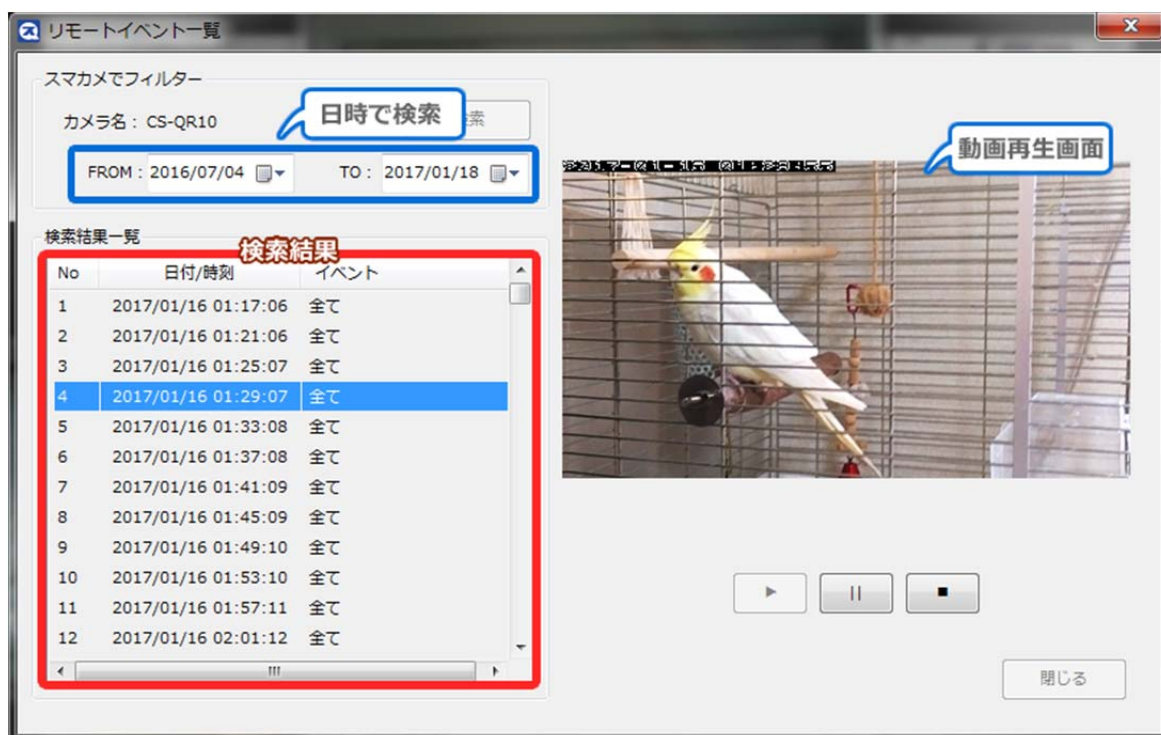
リモートイベント一覧

スマカメでフィルター

カメラ名：CS-QR10

日時で検索

索

FROM：2016/07/04

TO：2017/01/18

動画再生画面

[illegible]

検索結果一覧

検索結果

| No | 日付/時刻 | イベント |
|---|---|---|
| 1 | 2017/01/16 01:17:06 | 全て |
| 2 | 2017/01/16 01:21:06 | 全て |
| 3 | 2017/01/16 01:25:07 | 全て |
| 4 | 2017/01/16 01:29:07 | 全て |
| 5 | 2017/01/16 01:33:08 | 全て |
| 6 | 2017/01/16 01:37:08 | 全て |
| 7 | 2017/01/16 01:41:09 | 全て |
| 8 | 2017/01/16 01:45:09 | 全て |
| 9 | 2017/01/16 01:49:10 | 全て |
| 10 | 2017/01/16 01:53:10 | 全て |
| 11 | 2017/01/16 01:57:11 | 全て |
| 12 | 2017/01/16 02:01:12 | 全て |

閉じる